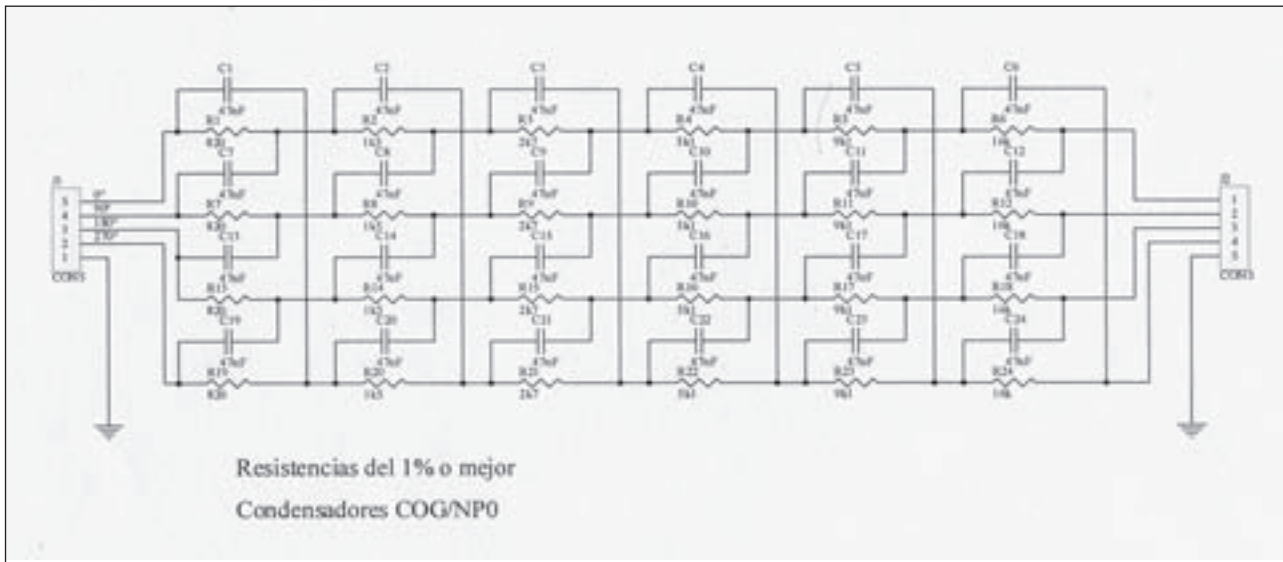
C1
47nF
R1
820
C7
47nF
R7
820
C13
47nF
R13
820
C19
47nF
R19
820

C2
47nF
R2
1k2
C8
47nF
R8
1k2
C14
47nF
R14
1k2
C20
47nF
R20
1k5

C3
47nF
R3
2k2
C9
47nF
R9
2k2
C15
47nF
R15
2k2
C21
47nF
R21
2k7

C4
47nF
R4
5k1
C10
47nF
R10
5k1
C16
47nF
R16
5k1
C22
47nF
R22
5k1

C5
47nF
R5
9k1
C11
47nF
R11
9k1
C17
47nF
R17
9k1
C23
47nF
R23
9k1

C6
47nF
R6
16k
C12
47nF
R12
16k
C18
47nF
R18
16k
C24
47nF
R24
16k

5 0°
4 90°
3 180°
2 270°
1
CON5

1
2
3
4
5
CON5

Resistencias del 1% o mejor

Condensadores COG/NP0